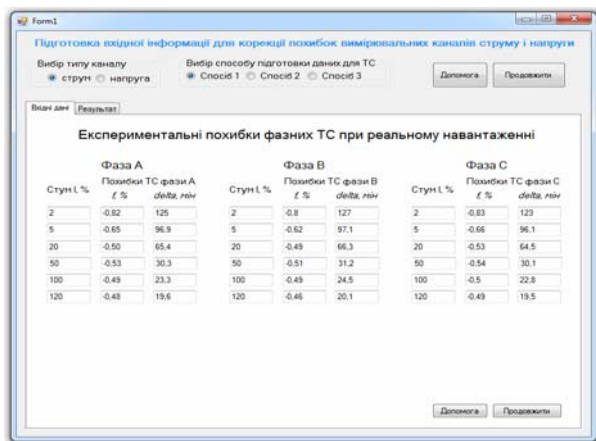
Form1

Підготовка вхідної інформації для корекції похибок вимірювальних каналів струму і напруги

Вибір типу каналу
струм напруга

Вибір способу підготовки даних для ТС
Спосіб 1 Спосіб 2 Спосіб 3

Допомога Продовжити

Вхідні дані Результат

Експериментальні похибки фазних ТС при реальному навантаженні

Фаза А

| Струм І, % | f, % | delta, хвил |
|---|---|---|
| 2 | -0,82 | 125 |
| 5 | -0,65 | 96,9 |
| 20 | -0,50 | 65,4 |
| 50 | -0,53 | 30,3 |
| 100 | -0,49 | 23,3 |
| 120 | -0,48 | 19,6 |

Похибки ТС фази А

Фаза В

| Струм І, % | f, % | delta, хвил |
|---|---|---|
| 2 | -0,8 | 127 |
| 5 | -0,62 | 97,1 |
| 20 | -0,49 | 66,3 |
| 50 | -0,51 | 31,2 |
| 100 | -0,49 | 24,5 |
| 120 | -0,46 | 20,1 |

Похибки ТС фази В

Фаза С

| Струм І, % | f, % | delta, хвил |
|---|---|---|
| 2 | -0,83 | 123 |
| 5 | -0,66 | 96,1 |
| 20 | -0,53 | 64,5 |
| 50 | -0,54 | 30,1 |
| 100 | -0,5 | 22,8 |
| 120 | -0,49 | 19,5 |

Похибки ТС фази С

Допомога Продовжити